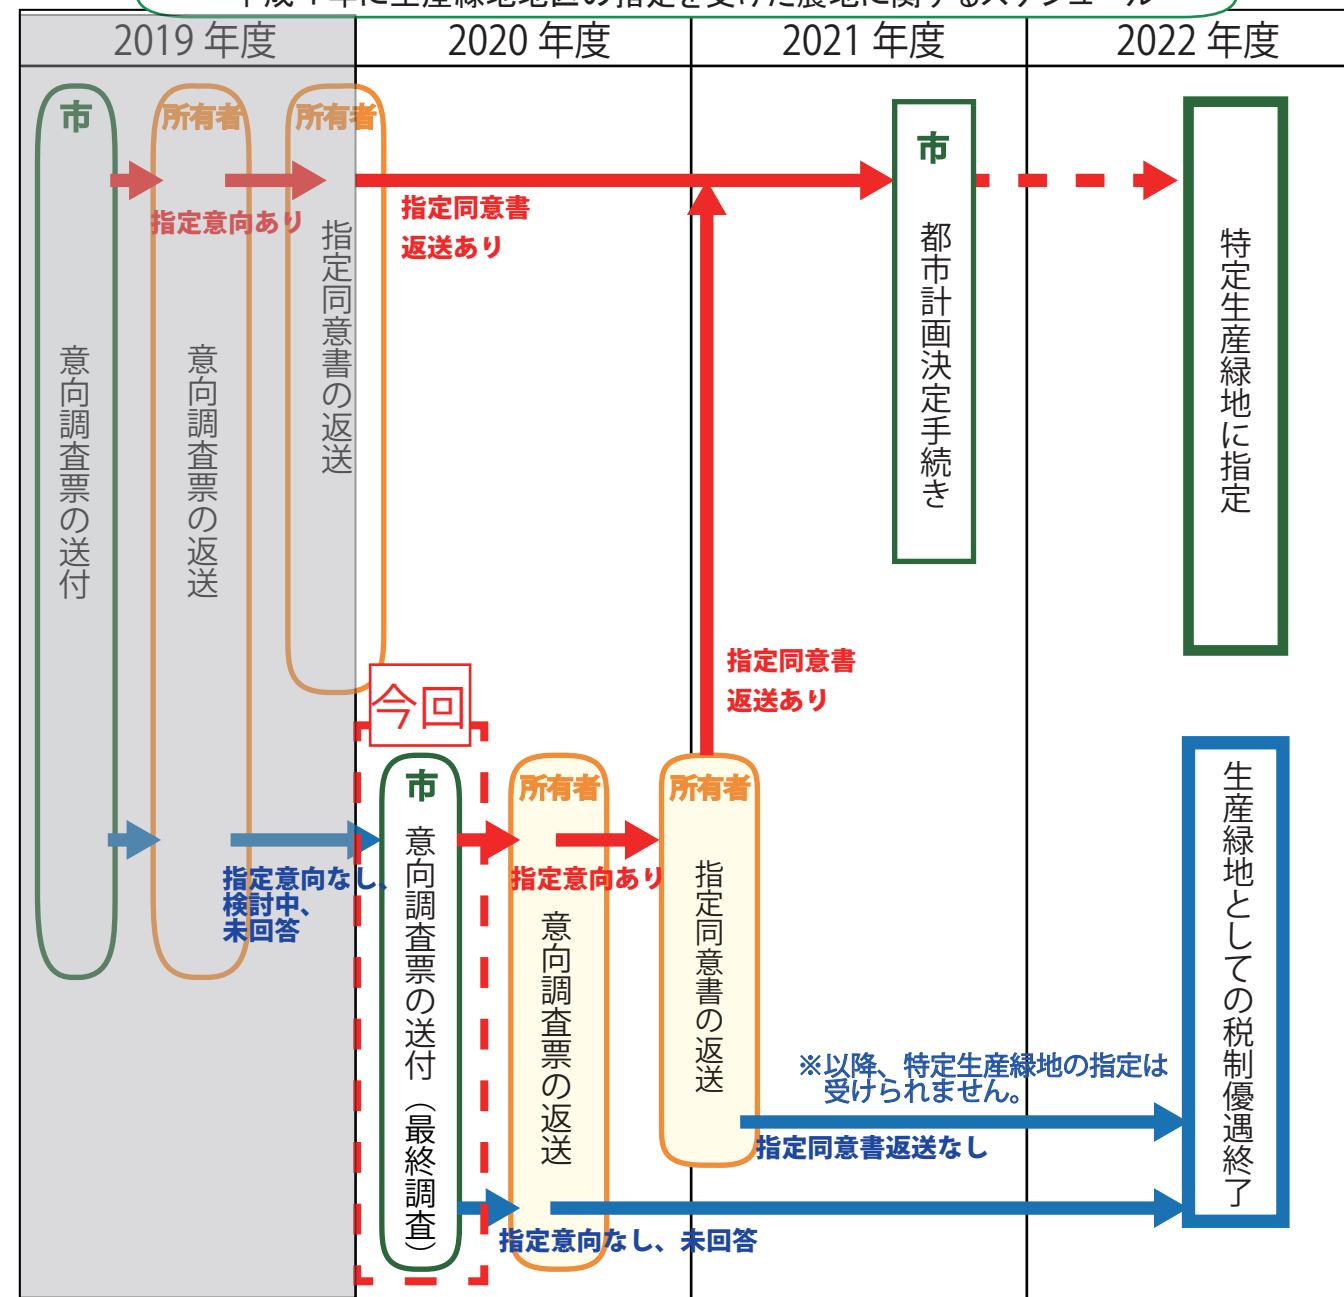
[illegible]

| 2019 年度 | 2020 年度 | 2021 年度 | 2022 年度 |
|---|---|---|---|

市
意向調査票の送付

所有者
指定意向あり
意向調査票の返送

所有者
指定同意書の返送

指定同意書
返送あり

市
都市計画決定手続き

特定生産緑地に指定

指定同意書
返送あり

今回

指定意向なし、
検討中、
未回答

市
意向調査票の送付（最終調査）

所有者
指定意向あり
意向調査票の返送

所有者
指定同意書の返送

※以降、特定生産緑地の指定は受けられません。

指定同意書返送なし

指定意向なし、未回答

生産緑地としての税制優遇終了